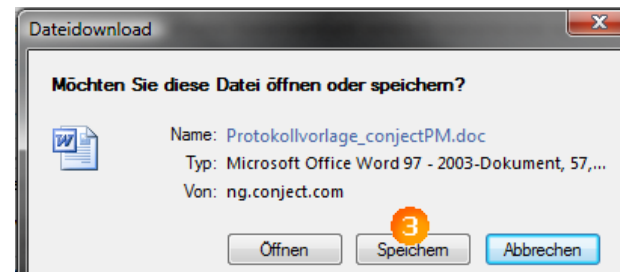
Dateidownload

Möchten Sie diese Datei öffnen oder speichern?

Name: Protokollvorlage_conjectPM.doc
Typ: Microsoft Office Word 97 - 2003-Dokument, 57,...
Von: ng.conject.com

3

Öffnen Speichern Abbrechen